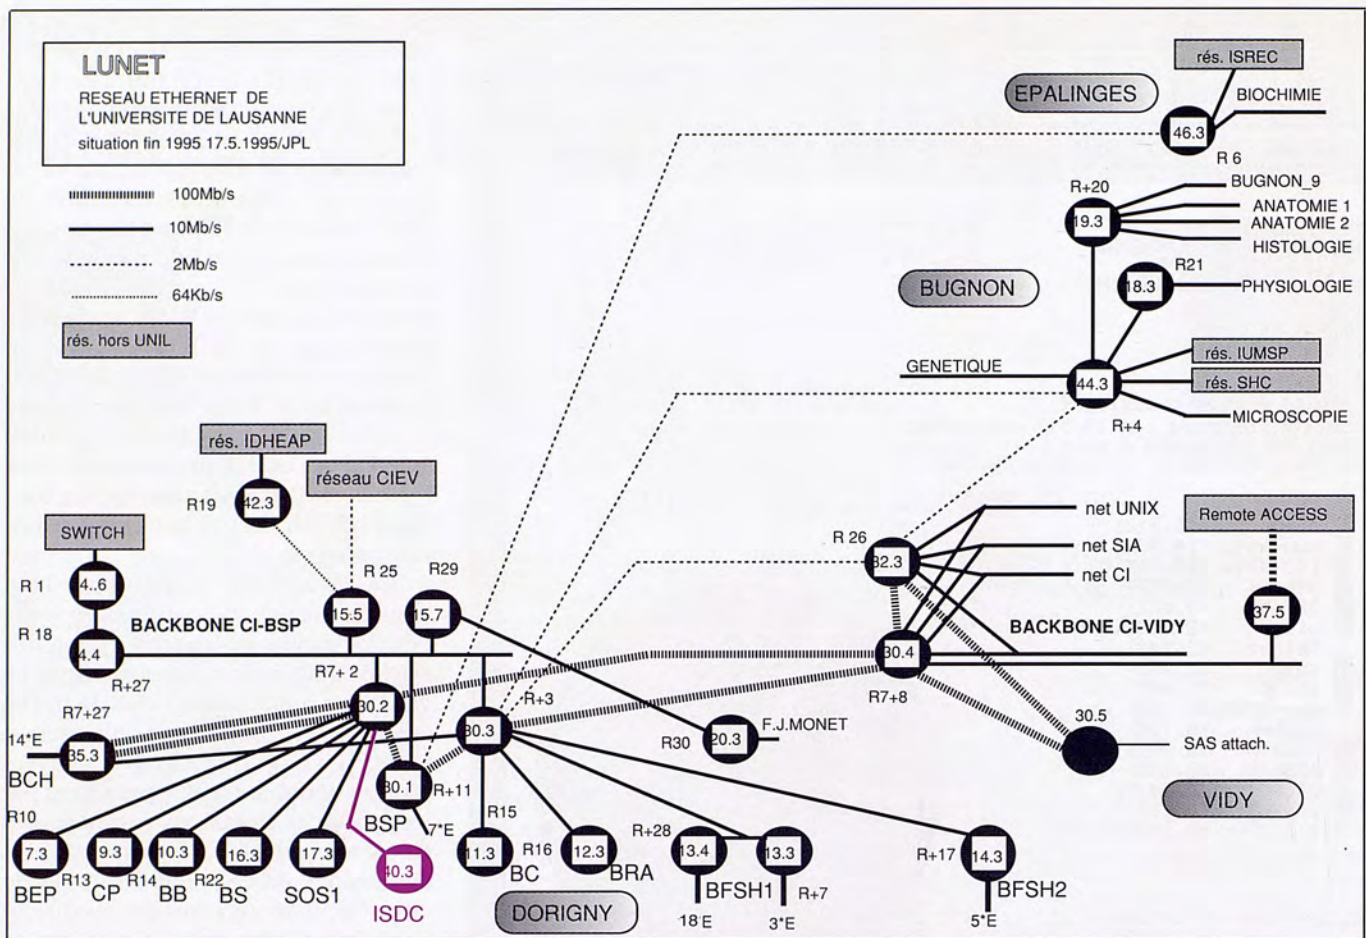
LUNET
RESEAU ETHERNET DE L'UNIVERSITE DE LAUSANNE
situation fin 1995 17.5.1995/JPL

100Mb/s
10Mb/s
2Mb/s
64Kb/s
rés. hors UNIL

rés. ISREC
EPALINGES
BIOCHIMIE
46.3
R 6

R+20
19.3
BUGNON_9
ANATOMIE 1
ANATOMIE 2
HISTOLOGIE
R21
18.3
PHYSIOLOGIE
BUGNON
rés. IUMSP
GENETIQUE
44.3
rés. SHC
MICROSCOPIE
R+4

rés. IDHEAP
42.3
R19
réseau CIEV
SWITCH
R 1
4..6
R 18
4.4
R+27
BACKBONE CI-BSP
R 25
15.5
R29
15.7
R7+ 2
30.2
R+3
30.3
R7+27
14°E
35.3
BCH
R30
20.3
F.J.MONET

R 26
32.3
net UNIX
net SIA
net CI
Remote ACCESS
37.5
30.4
BACKBONE CI-VIDY
R7+8
30.5
SAS attach.
VIDY

30.1
R+11
BSP
7°E
R15
R10
7.3
BEP
R13
9.3
CP
R14
10.3
BB
R22
16.3
BS
17.3
SOS1
40.3
ISDC
11.3
BC
R16
12.3
BRA
DORIGNY
R+28
13.4
13.3
BFSH1
R+7
18 E
3°E
R+17
14.3
BFSH2
5°E